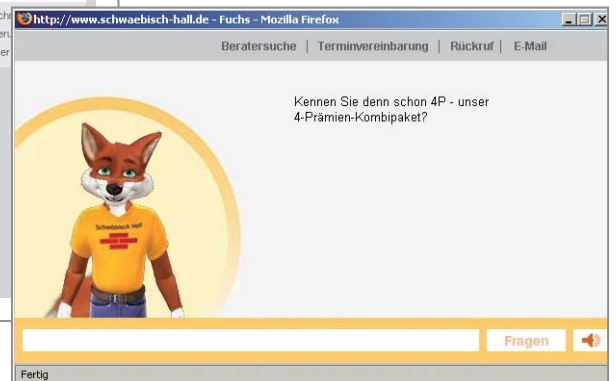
http://www.schwaebisch-hall.de - Fuchs - Mozilla Firefox

Beratersuche | Terminvereinbarung | Rückruf | E-Mail

Kennen Sie denn schon 4P - unser 4-Prämien-Kombipaket?

Schwäbisch Hall

Fragen

Fertig

chi
eru
er